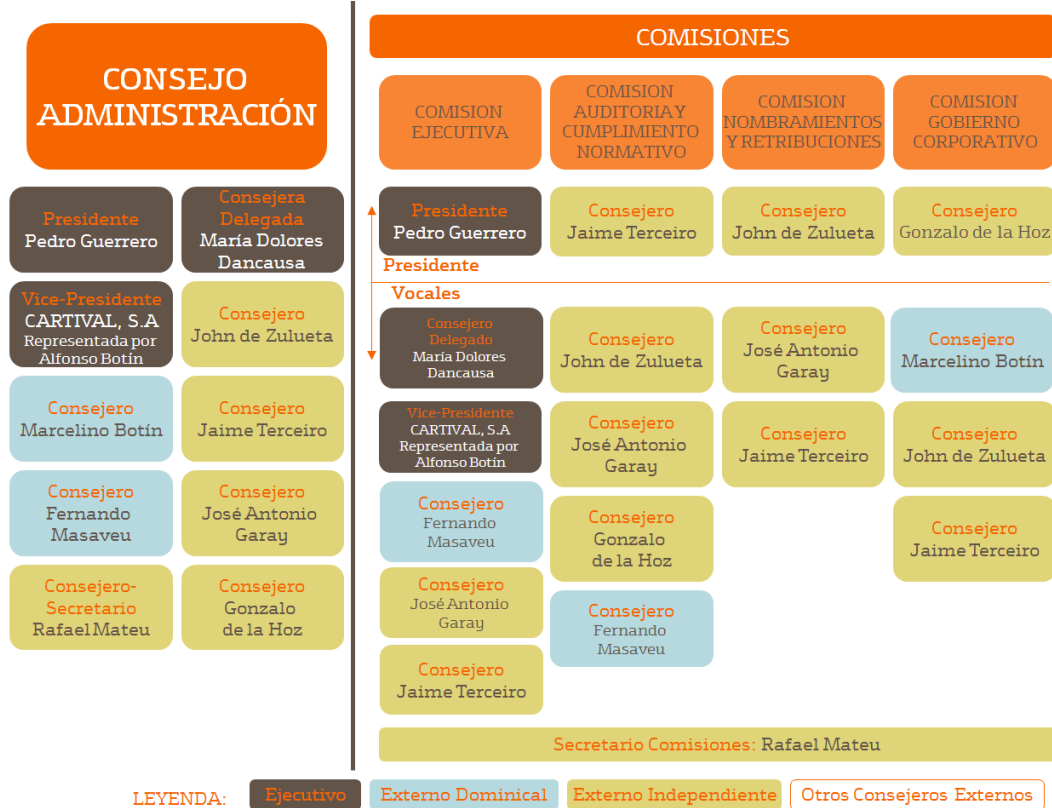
CONSEJO ADMINISTRACIÓN

Presidente
Pedro Guerrero

Consejera Delegada
María Dolores Dancausa

Vice-Presidente
CARTIVAL, S.A
Representada por Alfonso Botín

Consejero
John de Zulueta

Consejero
Marcelino Botín

Consejero
Jaime Terceiro

Consejero
Fernando Masaveu

Consejero
José Antonio Garay

Consejero-Secretario
Rafael Mateu

Consejero
Gonzalo de la Hoz

COMISIONES

COMISION EJECUTIVA

COMISION AUDITORIA Y CUMPLIMIENTO NORMATIVO

COMISION NOMBRAMIENTOS Y RETRIBUCIONES

COMISION GOBIERNO CORPORATIVO

Presidente
Pedro Guerrero

Presidente

Vocales

Consejero Delegado
María Dolores Dancausa

Vice-Presidente
CARTIVAL, S.A
Representada por Alfonso Botín

Consejero
Fernando Masaveu

Consejero
José Antonio Garay

Consejero
Jaime Terceiro

Consejero
Jaime Terceiro

Consejero
John de Zulueta

Consejero
José Antonio Garay

Consejero
Gonzalo de la Hoz

Consejero
Fernando Masaveu

Consejero
John de Zulueta

Consejero
José Antonio Garay

Consejero
Jaime Terceiro

Consejero
Gonzalo de la Hoz

Consejero
Marcelino Botín

Consejero
John de Zulueta

Consejero
Jaime Terceiro

Secretario Comisiones: Rafael Mateu

LEYENDA: Ejecutivo | Externo Dominical | Externo Independiente | Otros Consejeros Externos